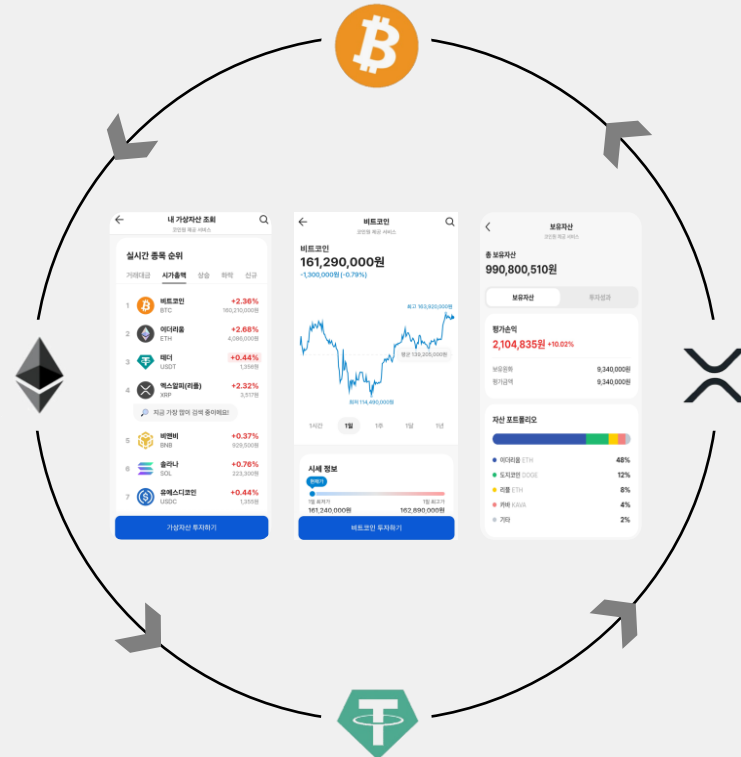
내 가상자산 조회
코인원 제공 서비스

실시간 종목 순위

거래대금 시가총액 상승 하락 신규

| | | | |
|---|---|---|---|
| 1 | 비트코인 BTC | +2.36% | 160,210,000원 |
| 2 | 이더리움 ETH | +2.68% | 4,086,000원 |
| 3 | 테더 USDT | +0.44% | 1,356원 |
| 4 | 엑스알피(리플) XRP | +2.32% | 3,517원 |
| 5 | 비엔비 BNB | +0.37% | 929,500원 |
| 6 | 솔라나 SOL | +0.76% | 223,300원 |
| 7 | 유에스디코인 USDC | +0.44% | 1,355원 |

지금 가장 많이 검색 중이에요!

가상자산 투자하기

비트코인
코인원 제공 서비스

비트코인
161,290,000원
-1,300,000원 (-0.79%)

최고 163,920,000원
평균 136,305,000원
최저 114,490,000원

5시간 1일 1주 1달 1년

시세 정보
현재가
1일 최저가 161,240,000원
1일 최고가 162,890,000원

비트코인 투자하기

보유자산
코인원 제공 서비스

총 보유자산
990,800,510원

보유자산 투자성과

평가손익
2,104,835원 +10.02%

보유원화 9,340,000원
평가금액 9,340,000원

자산 포트폴리오

| | |
|---|---|
| 이더리움 ETH | 48% |
| 도지코인 DOGE | 12% |
| 리플 ETH | 8% |
| 카바 KAVA | 4% |
| 기타 | 2% |